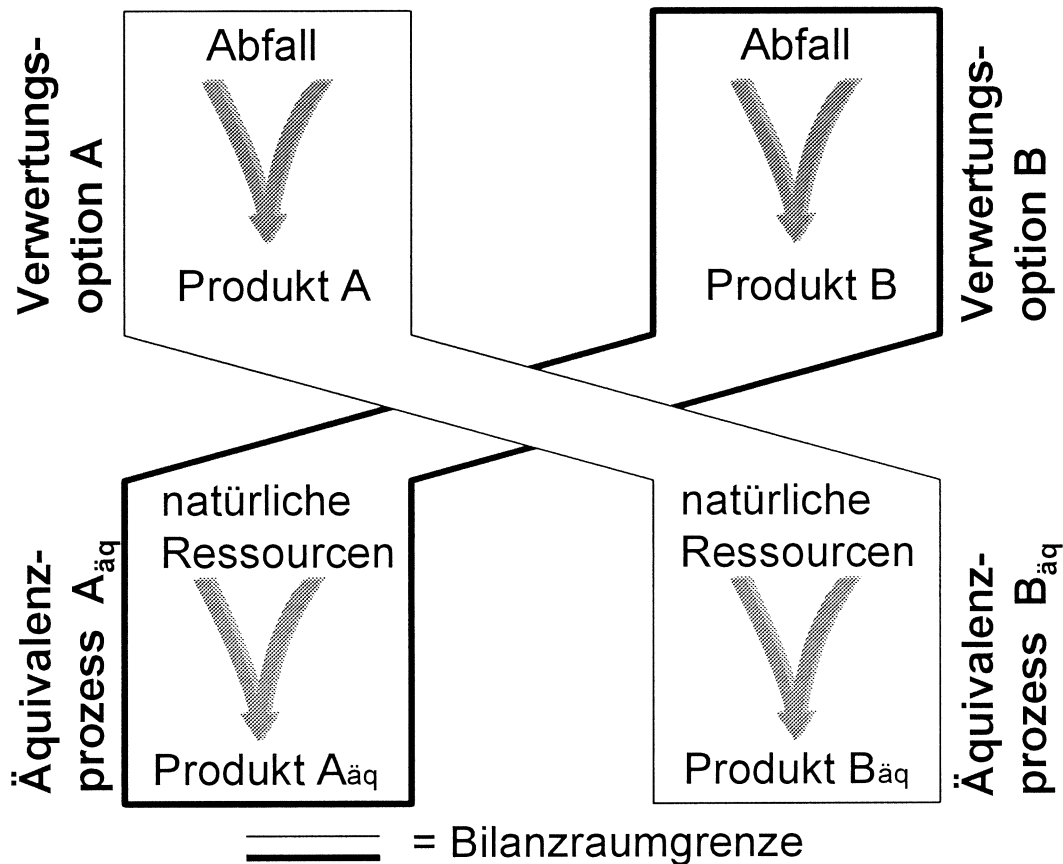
Verwertungsoption A

Abfall

Produkt A

Abfall

Produkt B

Verwertungsoption B

Äquivalenzprozess $A_{äq}$

natürliche Ressourcen

Produkt $A_{äq}$

natürliche Ressourcen

Produkt $B_{äq}$

Äquivalenzprozess $B_{äq}$

= Bilanzraumgrenze